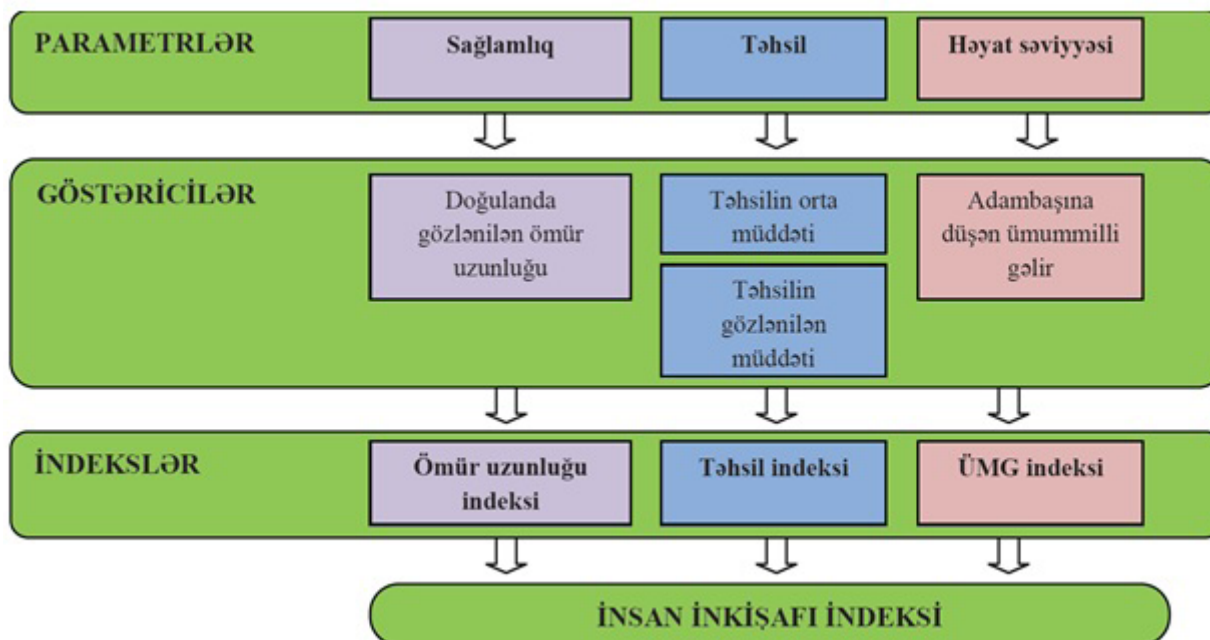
PARAMETRLƏR

Sağlamlıq

Təhsil

Həyat səviyyəsi

GÖSTƏRİCİLƏR

Doğulanda gözlənilən ömür uzunluğu

Təhsilin orta müddəti

Təhsilin gözlənilən müddəti

Adambaşına düşən ümummilli gəlir

İNDEKSLƏR

Ömür uzunluğu indeksi

Təhsil indeksi

ÜMG indeksi

İNSAN İNKİŞAFI İNDEKSİ